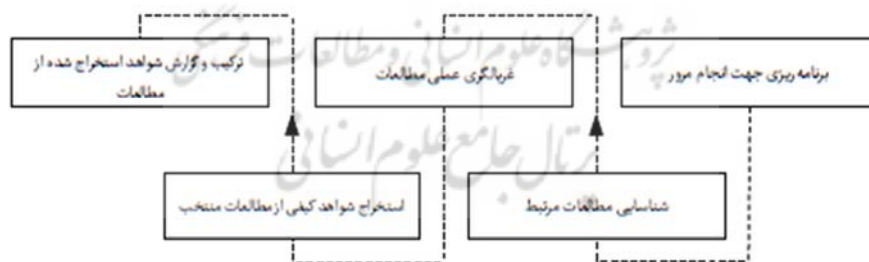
برنامه ریزی جهت انجام مرور

غربالگری عملی مطالعات

ترکیب و گزارش شواهد استخراج شده از مطالعات

شناسایی مطالعات مرتبط

استخراج شواهد کیفی از مطالعات منتخب

پژوهشگاه علوم انسانی و مطالعات فرهنگی
پرتال جامع علوم انسانی